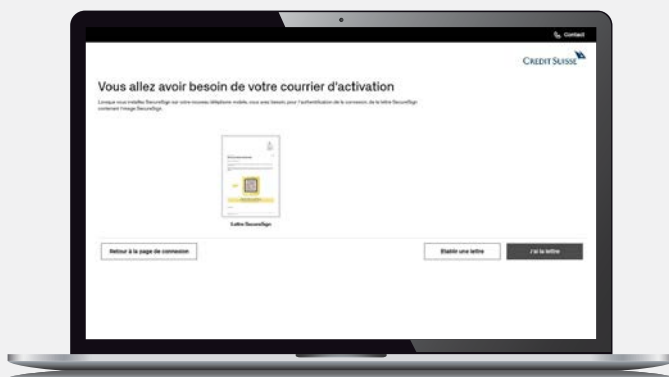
Contact

CREDIT SUISSE

Vous allez avoir besoin de votre courrier d'activation

Lorsque vous installez SecureSign sur votre nouveau téléphone mobile, vous avez besoin, pour l'authentification de la connexion, de la lettre SecureSign contenant l'image SecureSign.

Lettre SecureSign

Retour à la page de connexion

Établir une lettre

J'ai la lettre